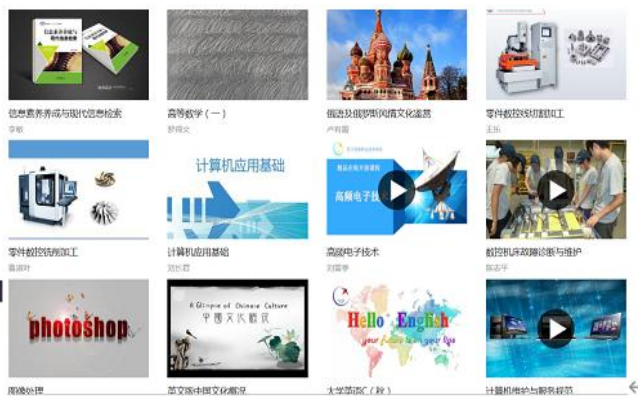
信息素养养成与现代信息检索
李敏

高等数学（一）
舒得文

俄语及俄罗斯风情文化鉴赏
卢有豪

零件数控线切割加工
王玉

零件数控铣削加工
聂波叶

计算机应用基础
计算机应用基础
刘长君

高频电子技术
高频电子技术
刘继季

数控机床故障诊断与维护
陈吉平

photoshop
图像处理

A Glimpse of Chinese Culture
中国文化概况
英文版中国文化概况

Hello English
your future in your lips
大学英语C（秋）

计算机维护与数据恢复